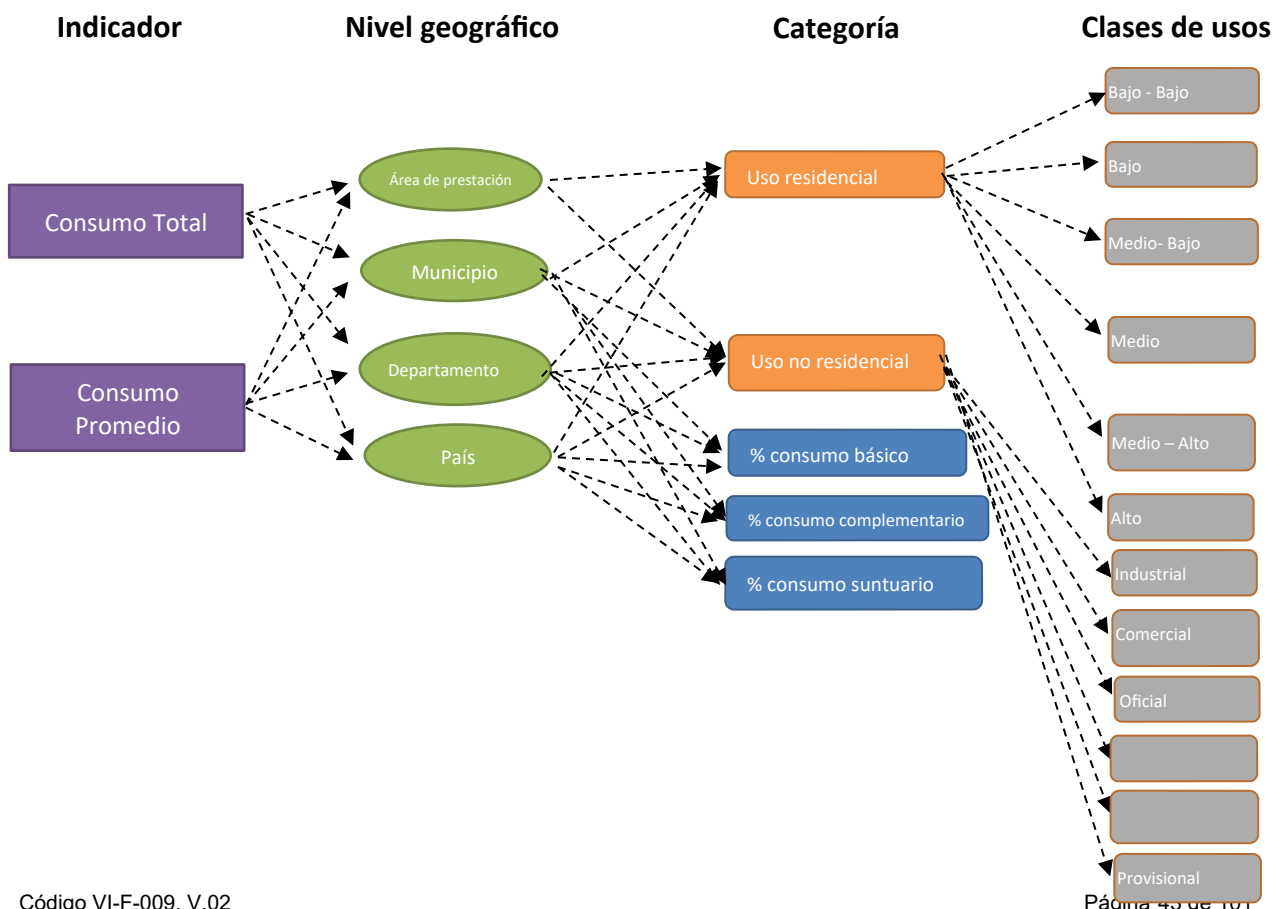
Indicador

Nivel geográfico

Categoría

Clases de usos

Consumo Total

Consumo Promedio

Área de prestación

Municipio

Departamento

País

Uso residencial

Uso no residencial

% consumo básico

% consumo complementario

% consumo suntuario

Bajo - Bajo

Bajo

Medio- Bajo

Medio

Medio – Alto

Alto

Industrial

Comercial

Oficial

Provisional

Código VI-F-009, V.02

Página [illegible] de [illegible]